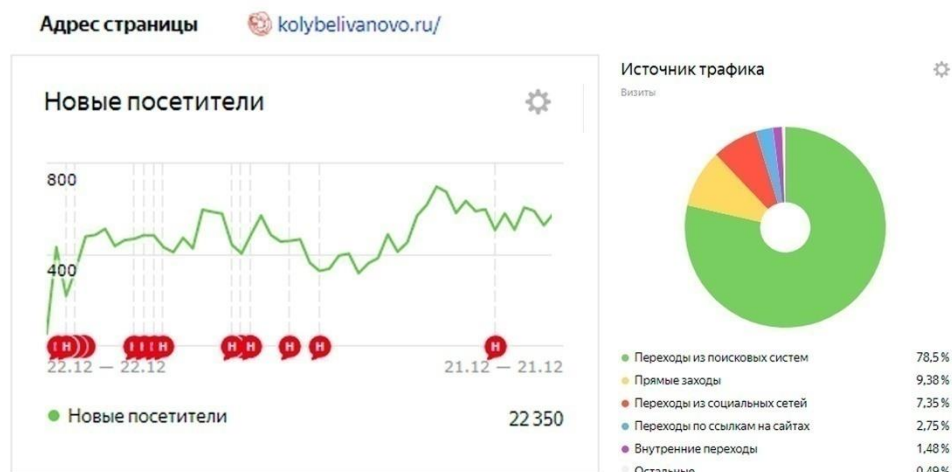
Адрес страницы kolybelivanovo.ru/

Новые посетители

800

400

H H H H H H H H H

22.12 — 22.12

21.12 — 21.12

Новые посетители 22 350

Источник трафика

Визиты

| | |
|---|---|
| Переходы из поисковых систем | 78,5 % |
| Прямые заходы | 9,38 % |
| Переходы из социальных сетей | 7,35 % |
| Переходы по ссылкам на сайтах | 2,75 % |
| Внутренние переходы | 1,48 % |
| Остальные | 0,49 % |